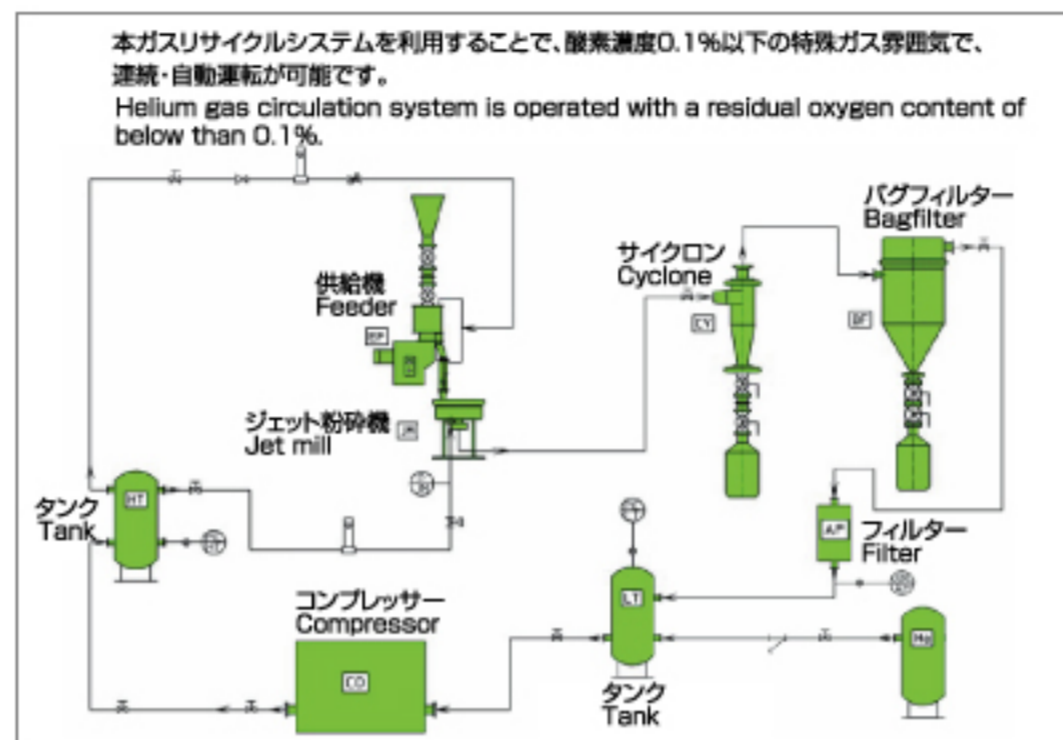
本ガスリサイクルシステムを利用することで、酸素濃度0.1%以下の特殊ガス雰囲気で、連続・自動運転が可能です。

Helium gas circulation system is operated with a residual oxygen content of below than 0.1%.

供給機
Feeder

FP

ジェット粉砕機
Jet mill

JM

サイクロン
Cyclone

CY

バグフィルター
Bagfilter

BF

タンク
Tank

HT

フィルター
Filter

AF

コンプレッサー
Compressor

CO

LT

タンク
Tank

He